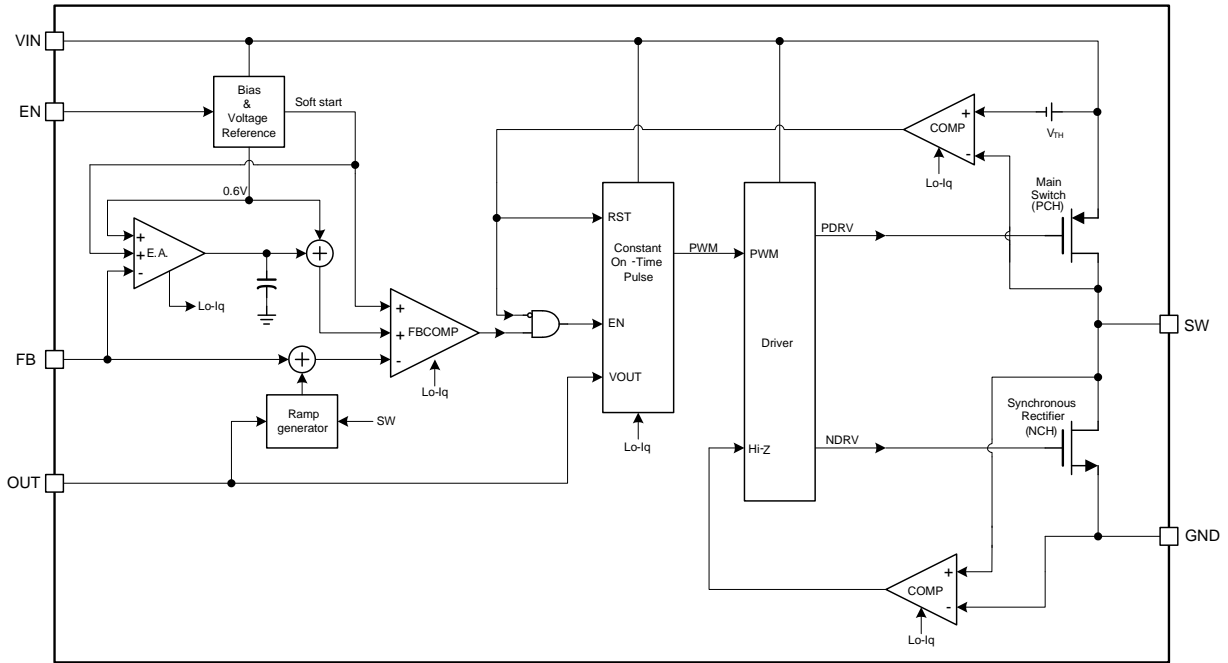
VIN

EN

FB

OUT

Bias & Voltage Reference

Soft start

0.6V

+ + - E.A.

Lo-Iq

+ + - FBCOMP

Lo-Iq

Ramp generator

SW

RST

EN

VOUT

Constant On -Time Pulse

Lo-Iq

PWM

PWM

Hi-Z

Driver

PDRV

NDRV

+ - COMP

Lo-Iq

$V_{TH}$

Main Switch (PCH)

Synchronous Rectifier (NCH)

+ - COMP

Lo-Iq

SW

GND